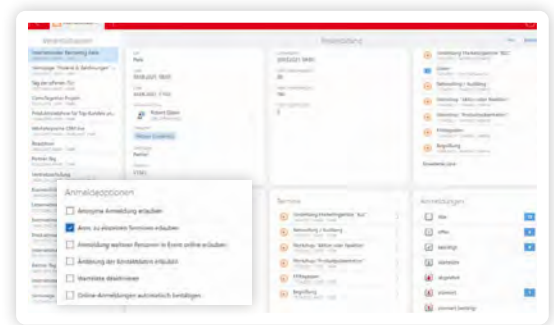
Anmeldeoptionen

Anonyme Anmeldung erlauben

Anm. zu einzelnen Terminen erlauben

Anmeldung weiterer Personen in Event online erlauben

Änderung der Kontaktdaten erlauben

Warteliste deaktivieren

Online-Anmeldungen automatisch bestätigen

Termine

Anmeldungen